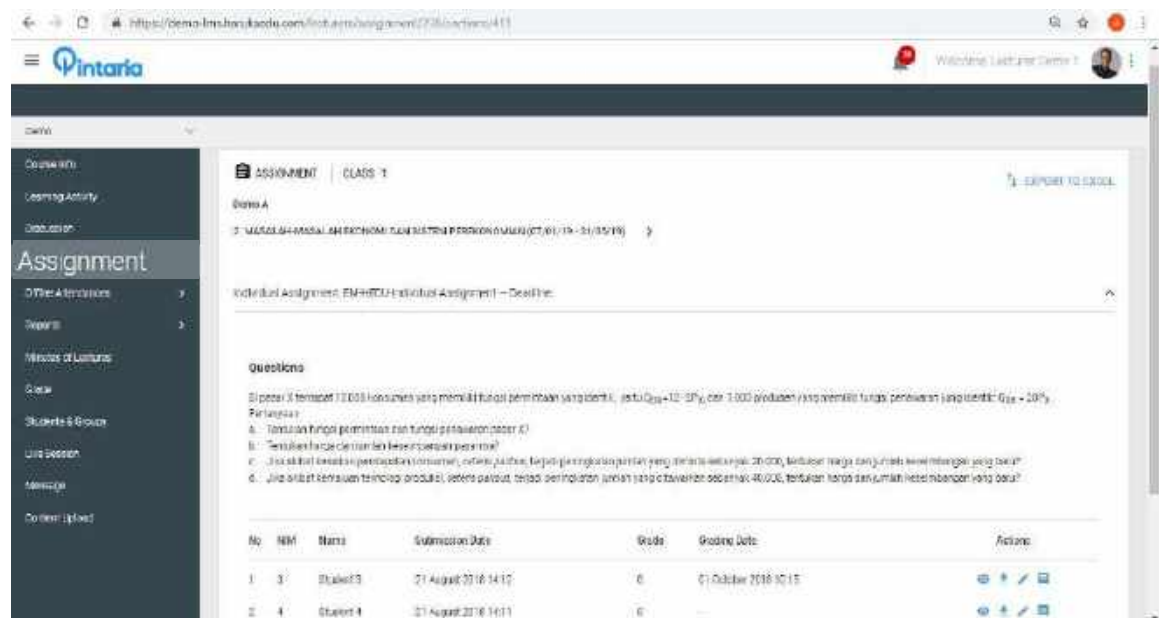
https://demo-lms.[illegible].com/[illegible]/assignment/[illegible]

Pintaria

Welcome, Lecturer Demo 1

Demo

Course Info
Learning Activity
Discussion
Assignment
Offline Attendances
Reports
Minutes of Lectures
Grade
Students & Groups
Live Session
Message
Content Upload

ASSIGNMENT | CLASS 1

EXPORT TO EXCEL

Demo A

2. MASALAH-MASALAH EKONOMI DAN SISTEM PEREKONOMIAN (27/01/19 - 31/03/19) >

Individual Assignment: EM-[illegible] Individual Assignment — Deadline:

Questions

Di pasar X terdapat 10.000 konsumen yang memiliki fungsi permintaan yang identik, yaitu $Q_{dx} = 12 - 2P_x$ dan 1.000 produsen yang memiliki fungsi penawaran yang identik: $Q_{sx} = 20P_x$
Pertanyaan:
a. Tentukan fungsi permintaan dan fungsi penawaran pasar X!
b. Tentukan harga dan jumlah keseimbangan pasarnya!
c. Jika akibat kenaikan pendapatan konsumen, ceteris paribus, terjadi peningkatan jumlah yang diminta sebanyak 20.000, tentukan harga dan jumlah keseimbangan yang baru!
d. Jika akibat kemajuan teknologi produksi, ceteris paribus, terjadi peningkatan jumlah yang ditawarkan sebanyak 40.000, tentukan harga dan jumlah keseimbangan yang baru!

| No | NIM | Name | Submission Date | Grade | Grading Date | Actions |
|---|---|---|---|---|---|---|
| 1 | 3 | Student 3 | 21 August 2018 14:12 | 0 | 01 October 2018 10:15 | |
| 2 | 4 | Student 4 | 21 August 2018 14:11 | 0 | - | |